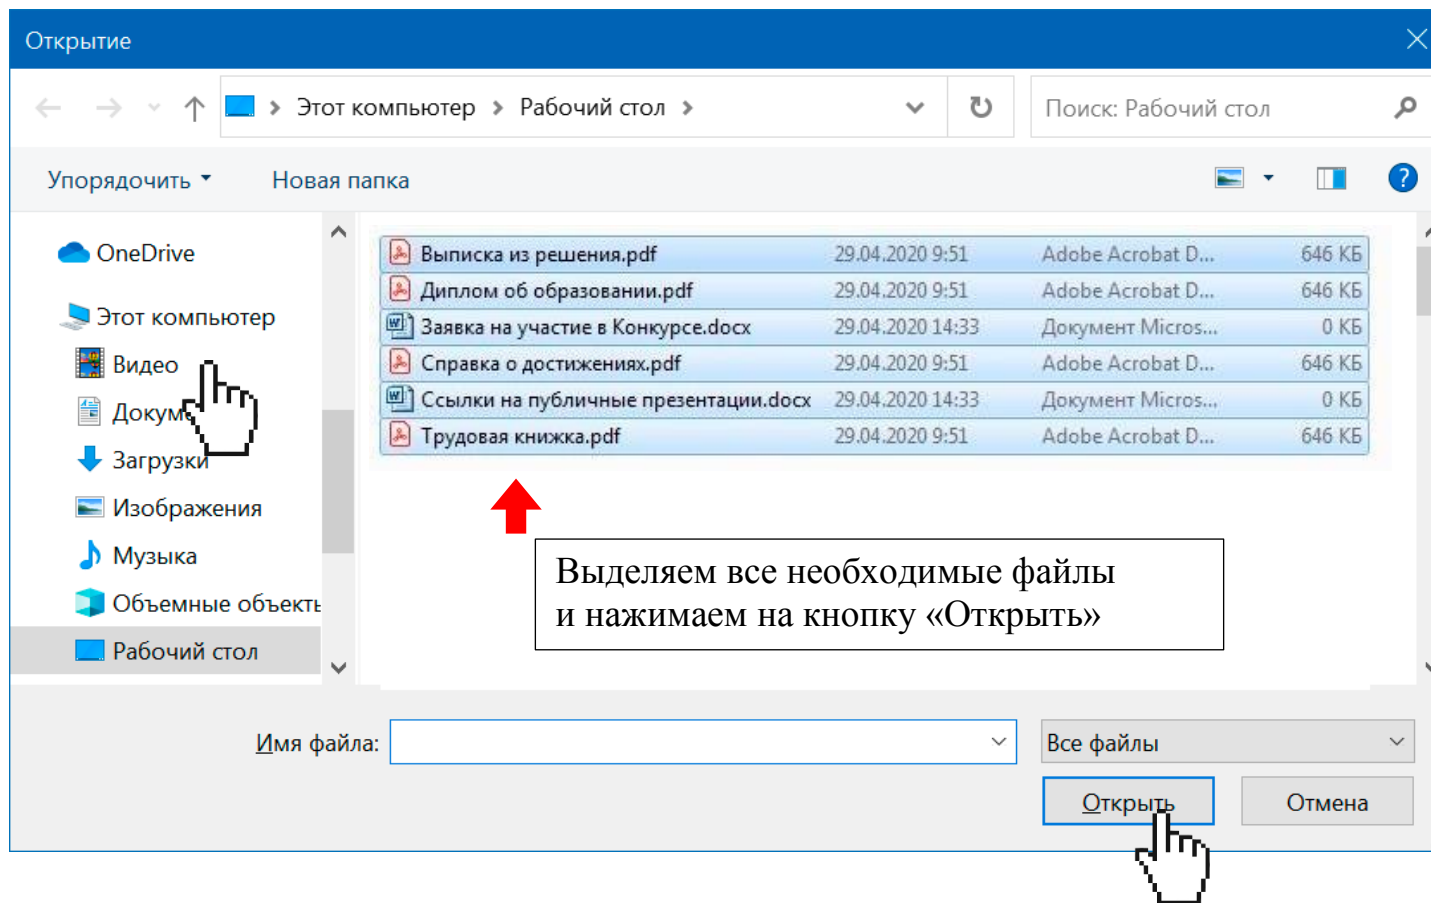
Открытие

Этот компьютер › Рабочий стол ›

Поиск: Рабочий стол

Упорядочить ▾ Новая папка

OneDrive
Этот компьютер
Видео
Докум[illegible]
Загрузки
Изображения
Музыка
Объемные объекты
Рабочий стол

| Выписка из решения.pdf | 29.04.2020 9:51 | Adobe Acrobat D... | 646 КБ |
|---|---|---|---|
| Диплом об образовании.pdf | 29.04.2020 9:51 | Adobe Acrobat D... | 646 КБ |
| Заявка на участие в Конкурсе.docx | 29.04.2020 14:33 | Документ Micros... | 0 КБ |
| Справка о достижениях.pdf | 29.04.2020 9:51 | Adobe Acrobat D... | 646 КБ |
| Ссылки на публичные презентации.docx | 29.04.2020 14:33 | Документ Micros... | 0 КБ |
| Трудовая книжка.pdf | 29.04.2020 9:51 | Adobe Acrobat D... | 646 КБ |

Выделяем все необходимые файлы и нажимаем на кнопку «Открыть»

Имя файла:

Все файлы

Открыть

Отмена